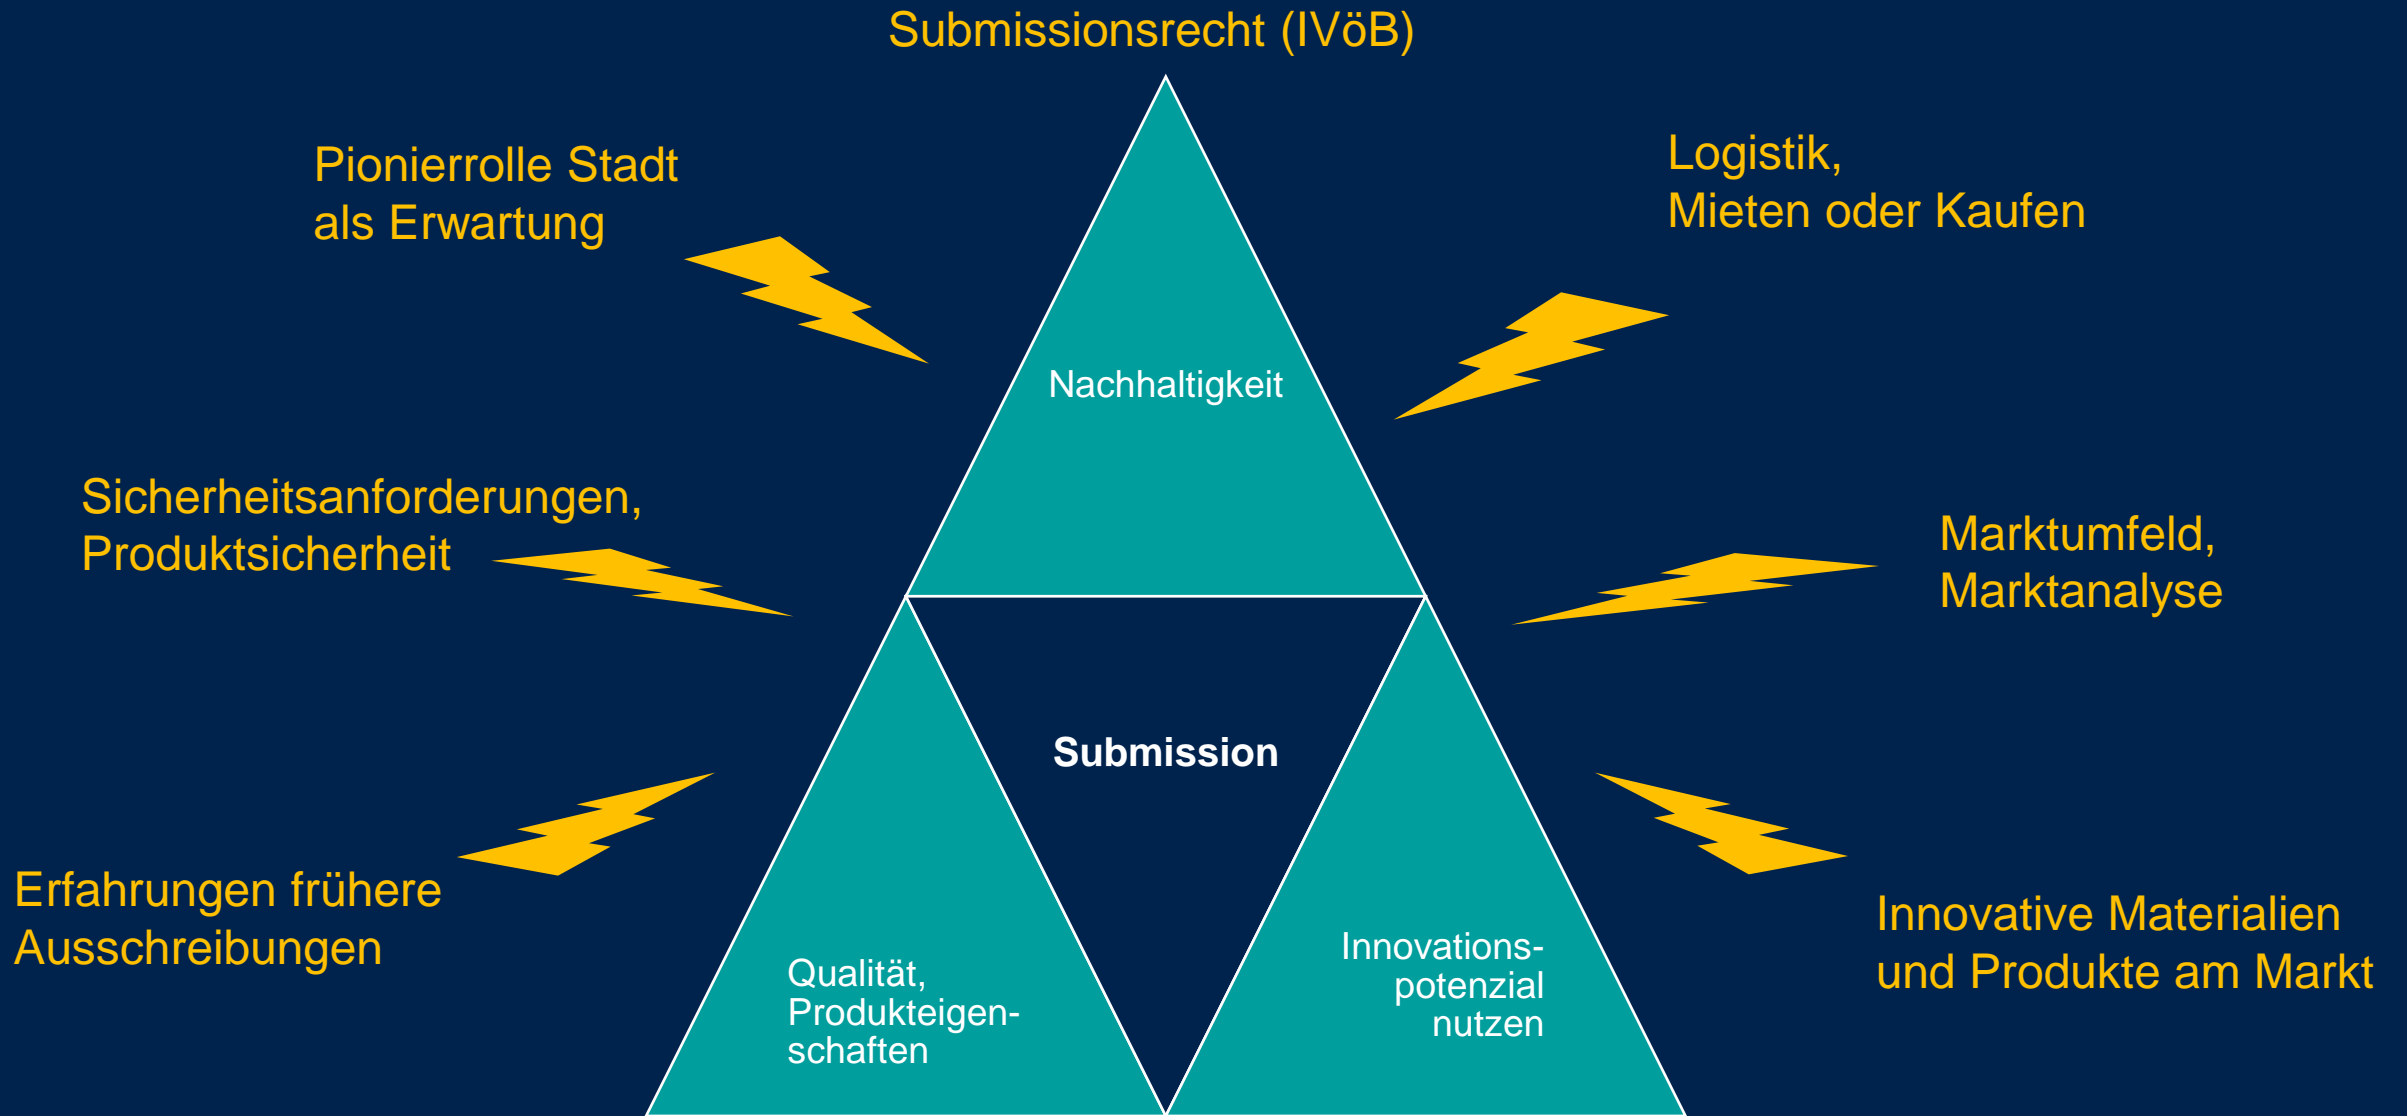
Submissionsrecht (IVöB)

Pionierrolle Stadt
als Erwartung

Logistik,
Mieten oder Kaufen

Nachhaltigkeit

Sicherheitsanforderungen,
Produktsicherheit

Marktumfeld,
Marktanalyse

Submission

Erfahrungen frühere
Ausschreibungen

Innovative Materialien
und Produkte am Markt

Qualität,
Produkteigenschaften

Innovationspotenzial
nutzen